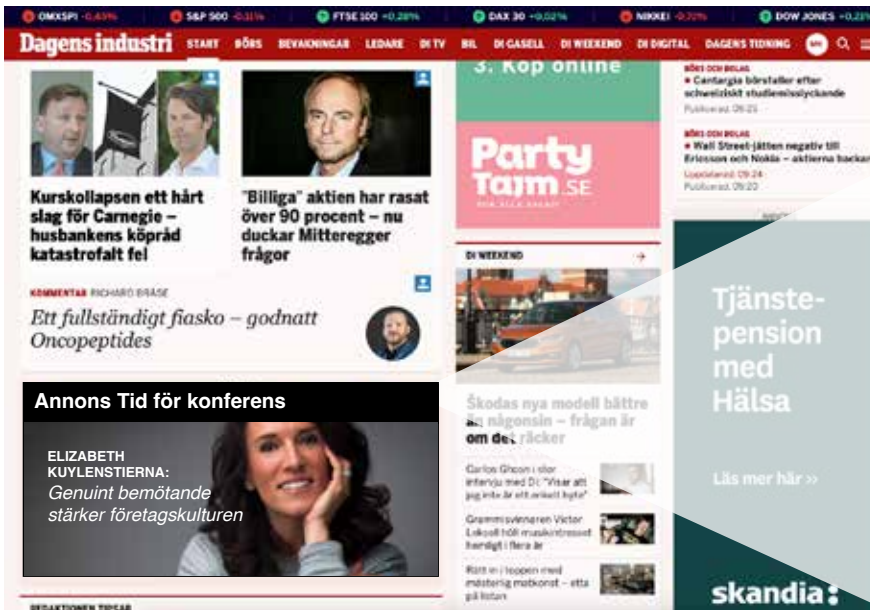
OMXSPI -0,49% S&P 500 -0,11% FTSE 100 +0,28% DAX 30 +0,02% NIKKEI -0,70% DOW JONES +0,2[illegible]

Dagens industri START BÖRS BEVAKNINGAR LEDARE DI TV BIL DI GASELL DI WEEKEND DI DIGITAL DAGENS TIDNING

3. Köp online

Party Tajm.se

BÖRS OCH BOLAG
Cantargia börsfaller efter schweiziskt studiemisslyckande
Publicerad: 09:25

BÖRS OCH BOLAG
Wall Street-jätten negativ till Ericsson och Nokia – aktierna backar
Uppdaterad: 09:24
Publicerad: 09:20

Kurskollapsen ett hårt slag för Carnegie – husbankens köpråd katastrofalt fel

"Billiga" aktien har rasat över 90 procent – nu duckar Mitteregger frågor

KOMMENTAR RICHARD BRÄSE
Ett fullständigt fiasko – godnatt Oncopeptides

DI WEEKEND

Tjänstepension med Hälsa

Läs mer här »

skandia

Annons Tid för konferens

ELIZABETH KUYLENSTIERNA:
Genuint bemötande stärker företagskulturen

Škodas nya modell bättre än någonsin – frågan är om det räcker

Carlos Ghosn i stor intervju med Di: "Visar att jag inte är ett enkelt byte"

Grammisvinnaren Victor Leksell höll musikintresset hemligt i flera år

Rätt in i toppen med mästerlig matkonst – etta på listan

REDAKTIONEN TIPSAR